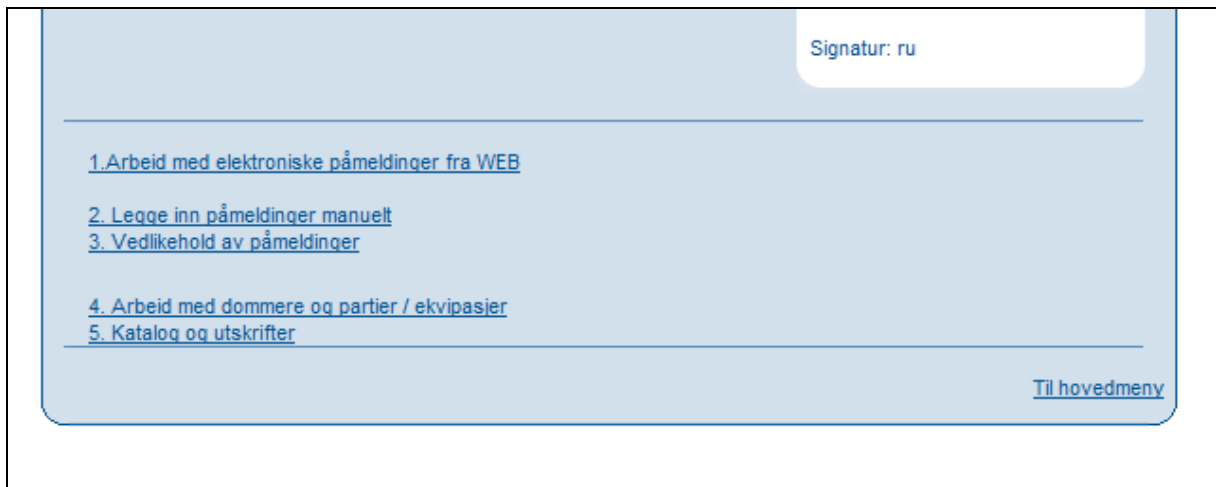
Signatur: ru

1.Arbeid med elektroniske påmeldinger fra WEB

2. Legge inn påmeldinger manuelt
3. Vedlikehold av påmeldinger

4. Arbeid med dommere og partier / ekvipasjer
5. Katalog og utskrifter

Til hovedmeny